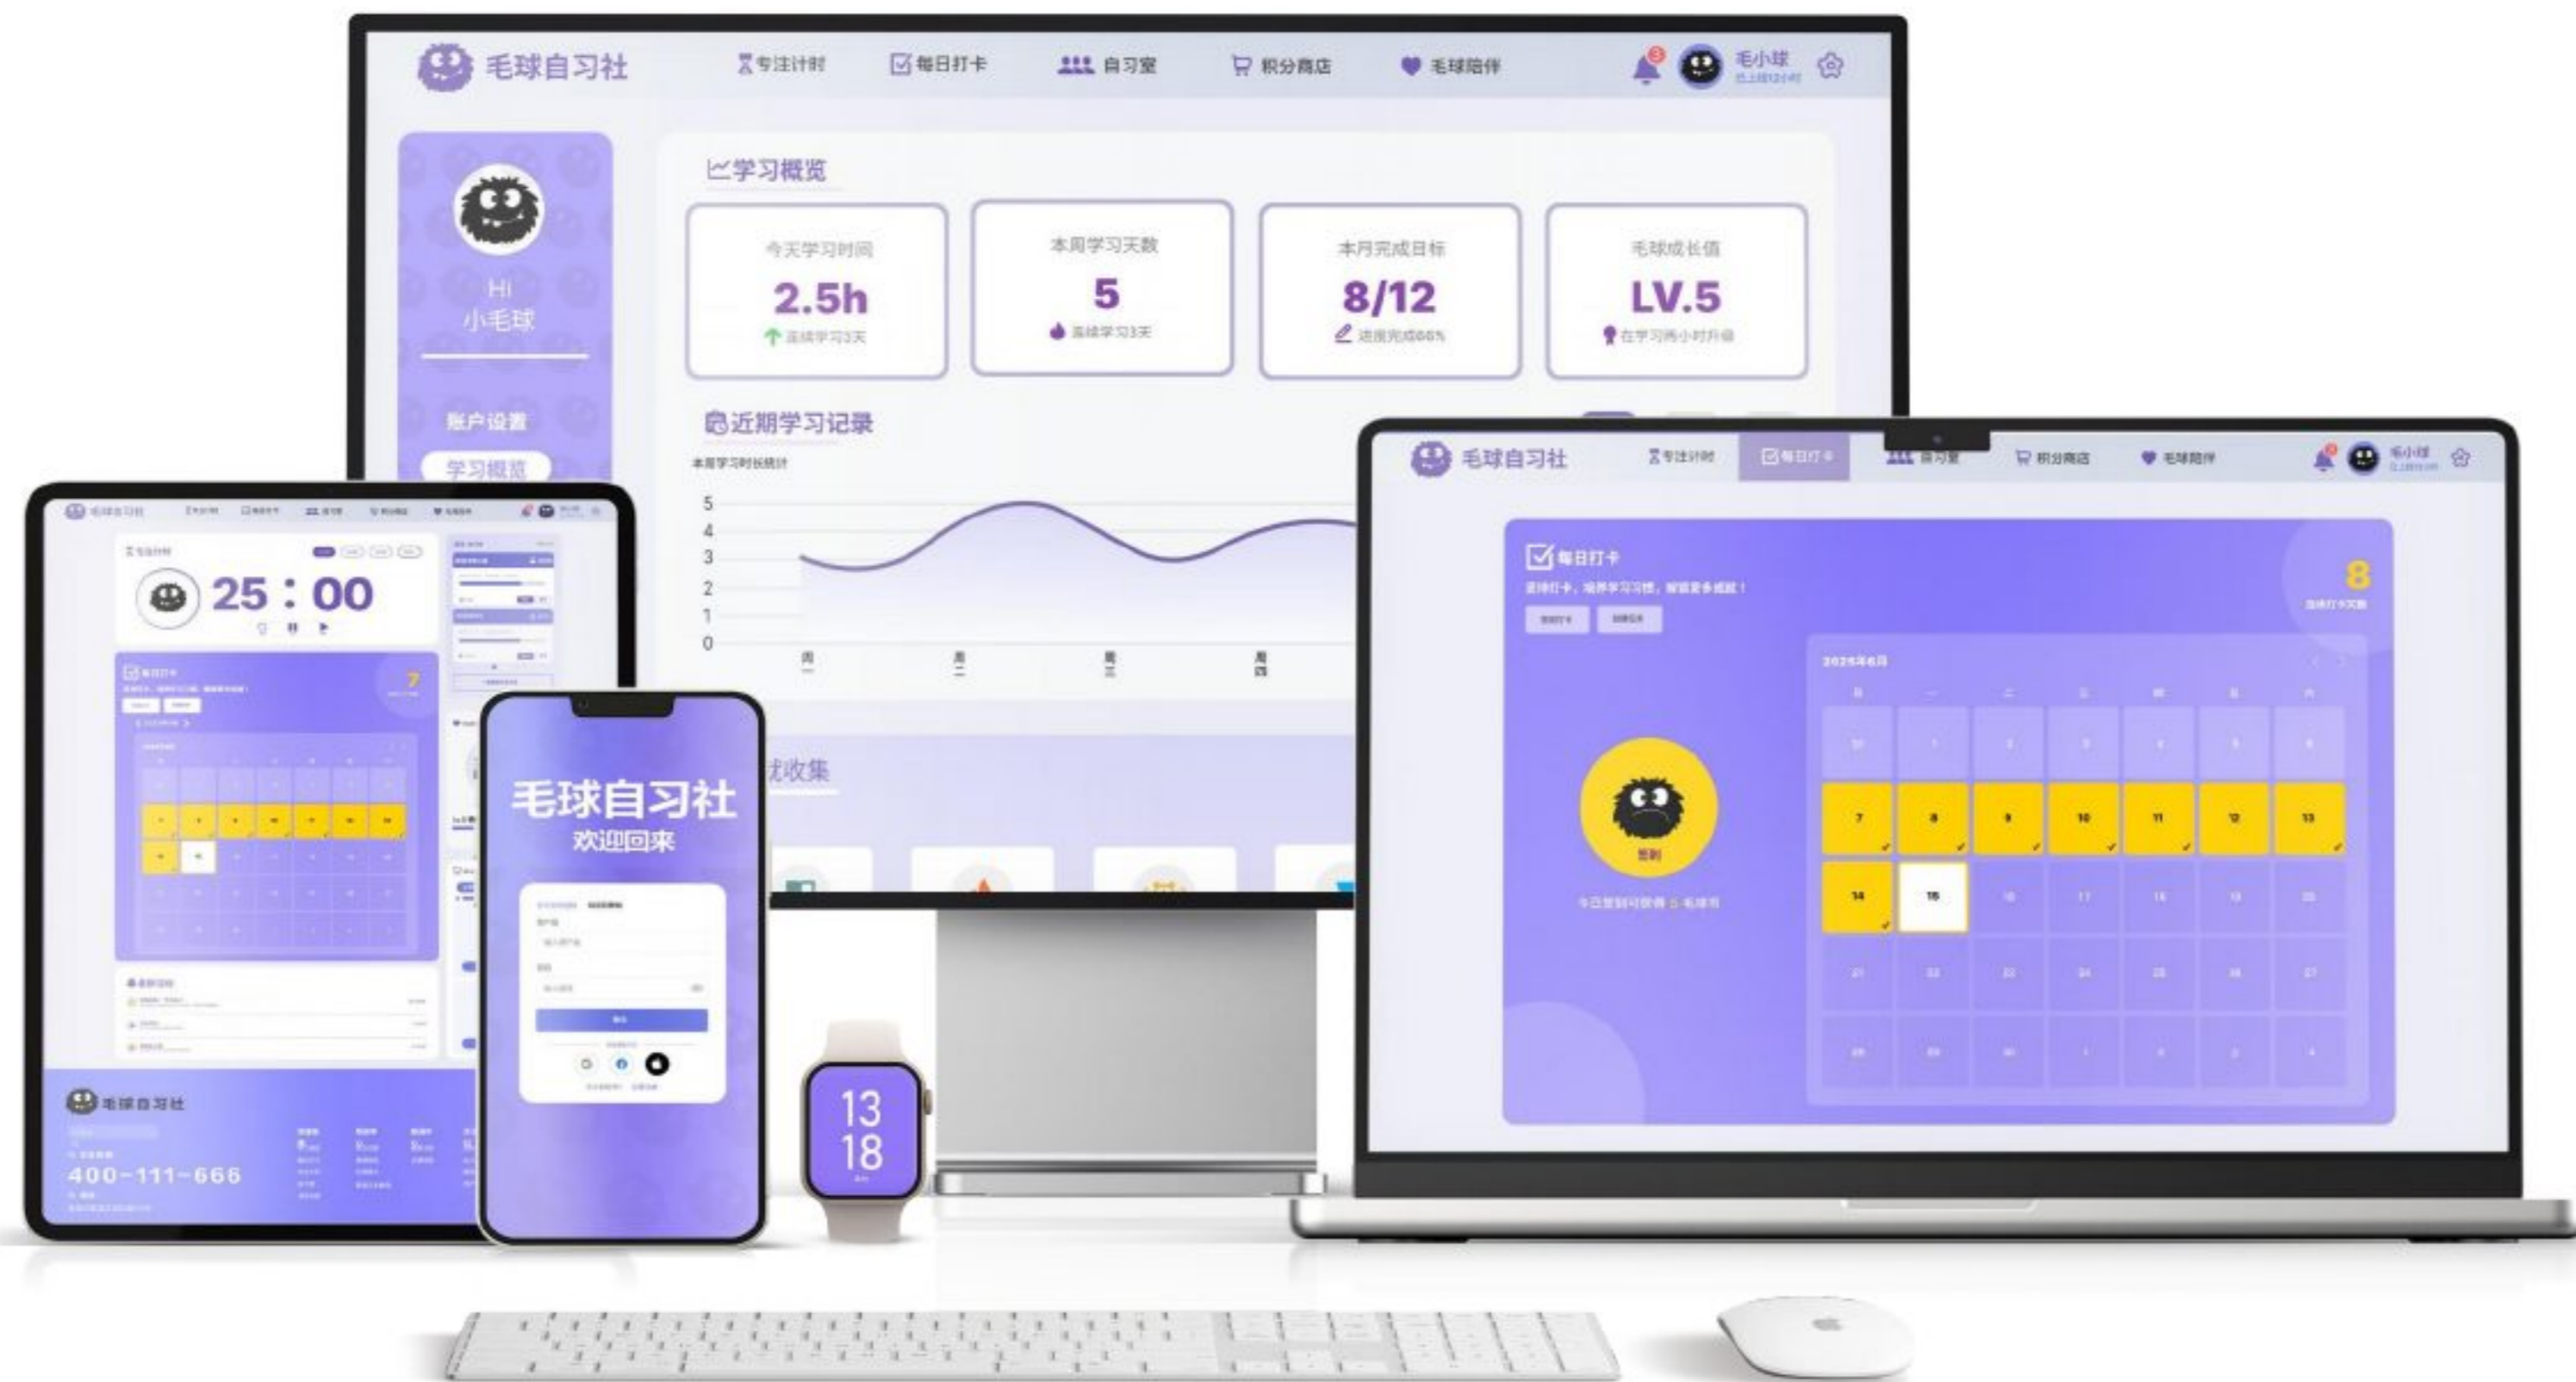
毛球自习社 专注计时 每日打卡 自习室 积分商店 毛球陪伴 毛小球

Hi
小毛球

账户设置
学习概览

学习概览

今天学习时间
2.5h
连续学习3天

本周学习天数
5
连续学习3天

本月完成目标
8/12
进度完成66%

毛球成长值
LV.5
在学习两小时升级

近期学习记录
本周学习时长统计
5
4
3
2
1
0
周一 周二 周三 周四

收集

毛球自习社 专注计时 每日打卡 自习室 积分商店 毛球陪伴 毛小球

每日打卡
坚持打卡，培养学习习惯，解锁更多成就！
8
2025年6月
7 8 9 10 11 12 13
14 15 16 17 18 19 20
21 22 23 24 25 26 27
28 29 30 1 2 3 4

25 : 00

7

毛球自习社
400-111-666

毛球自习社
欢迎回来

13
18